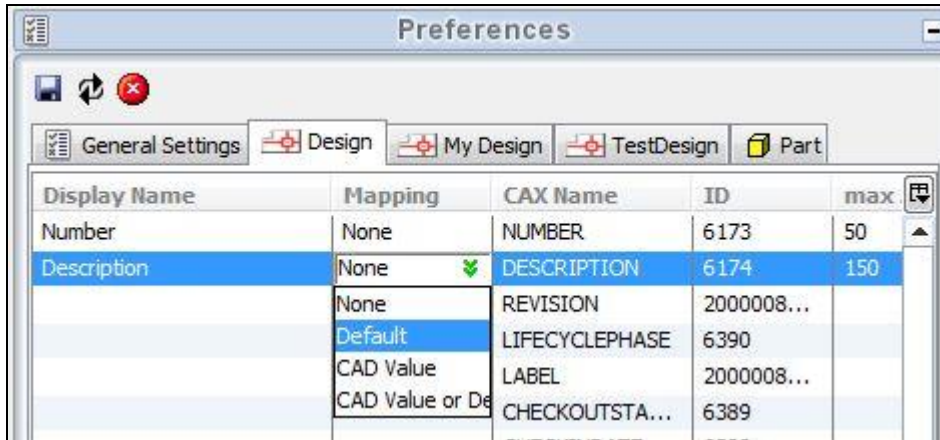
Preferences

General Settings | Design | My Design | TestDesign | Part

| Display Name | Mapping | CAX Name | ID | max |
|---|---|---|---|---|
| Number | None | NUMBER | 6173 | 50 |
| Description | None | DESCRIPTION | 6174 | 150 |
| | None | REVISION | 2000008... | |
| | Default | LIFECYCLEPHASE | 6390 | |
| | CAD Value | LABEL | 2000008... | |
| | CAD Value or De | CHECKOUTSTA... | 6389 | |